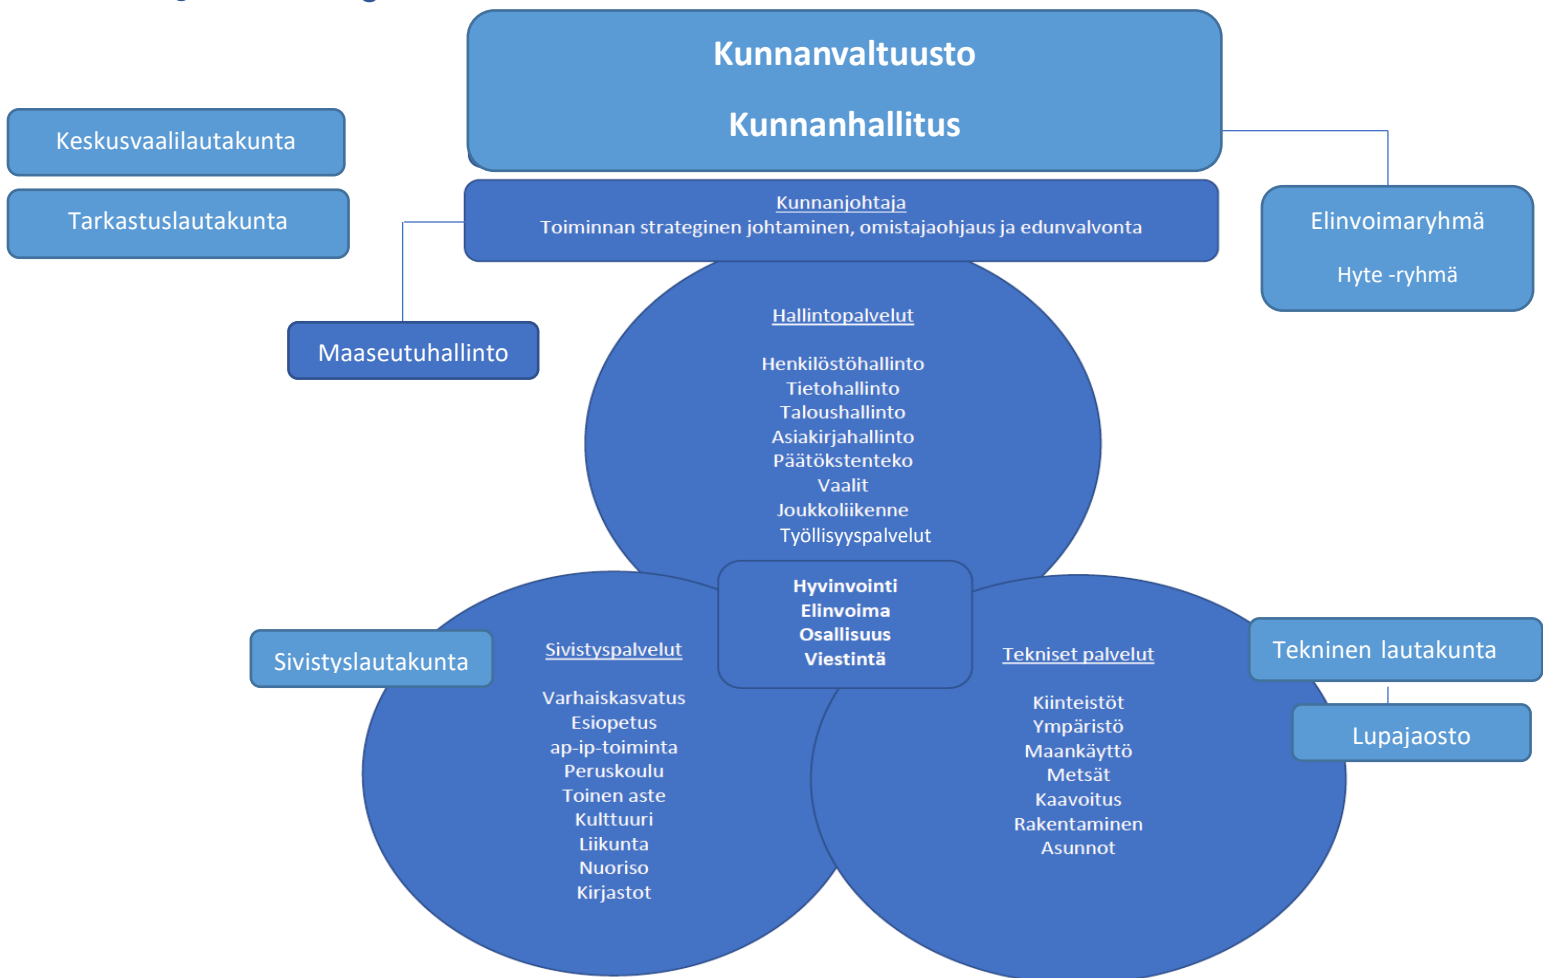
Kunnanvaltuusto

Kunnanhallitus

Keskusvaalilautakunta

Tarkastuslautakunta

Kunnanjohtaja
Toiminnan strateginen johtaminen, omistajaohjaus ja edunvalvonta

Elinvoimaryhmä

Hyte -ryhmä

Maaseutuhallinto

Hallintopalvelut

Henkilöstöhallinto
Tietohallinto
Taloushallinto
Asiakirjahallinto
Päätökstenteko
Vaalit
Joukkoliikenne
Työllisyyspalvelut

Hyvinvointi
Elinvoima
Osallisuus
Viestintä

Sivistyslautakunta

Sivistyspalvelut

Varhaiskasvatus
Esiopetus
ap-ip-toiminta
Peruskoulu
Toinen aste
Kulttuuri
Liikunta
Nuoriso
Kirjastot

Tekniset palvelut

Kiinteistöt
Ympäristö
Maankäyttö
Metsät
Kaavoitus
Rakentaminen
Asunnot

Tekninen lautakunta

Lupajaosto